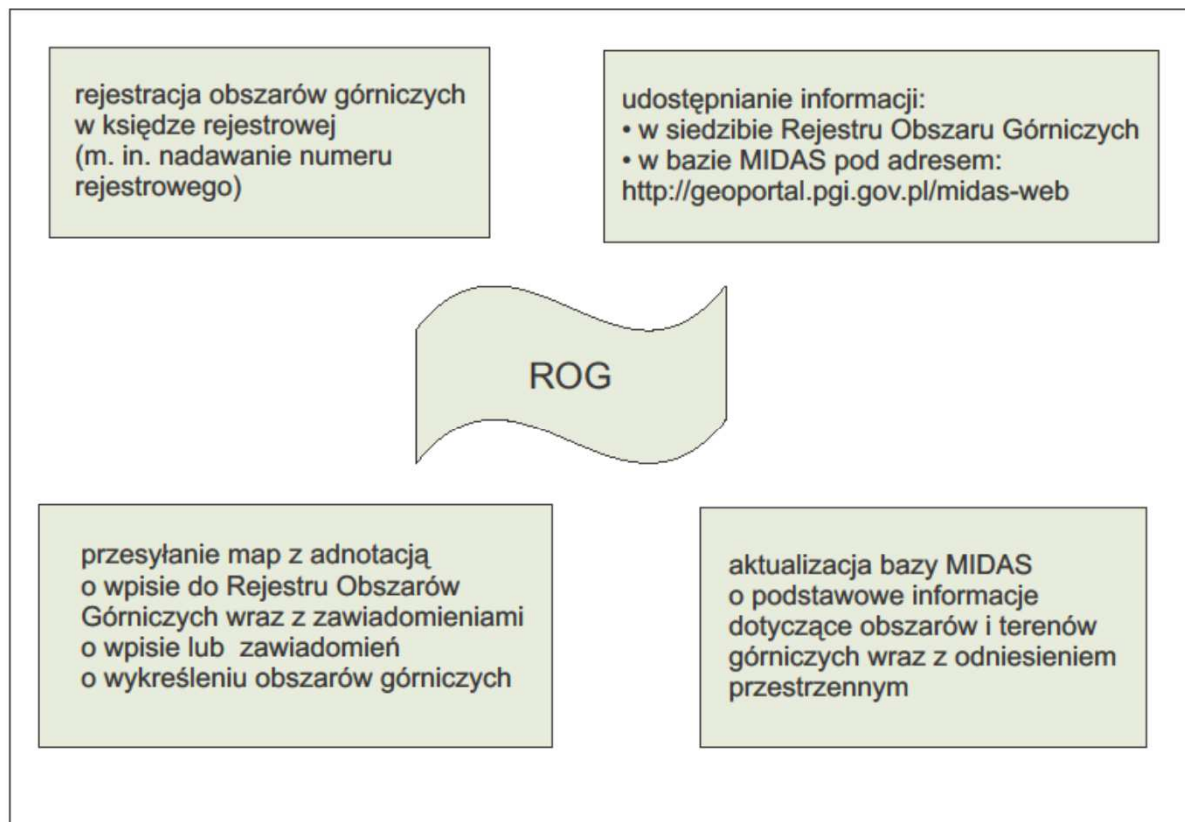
rejestracja obszarów górniczych w księdze rejestrowej (m. in. nadawanie numeru rejestrowego)

udostępnianie informacji:
• w siedzibie Rejestru Obszaru Górniczych
• w bazie MIDAS pod adresem: http://geoportal.pgi.gov.pl/midas-web

ROG

przesyłanie map z adnotacją o wpisie do Rejestru Obszarów Górniczych wraz z zawiadomieniami o wpisie lub zawiadomień o wykreśleniu obszarów górniczych

aktualizacja bazy MIDAS o podstawowe informacje dotyczące obszarów i terenów górniczych wraz z odniesieniem przestrzennym